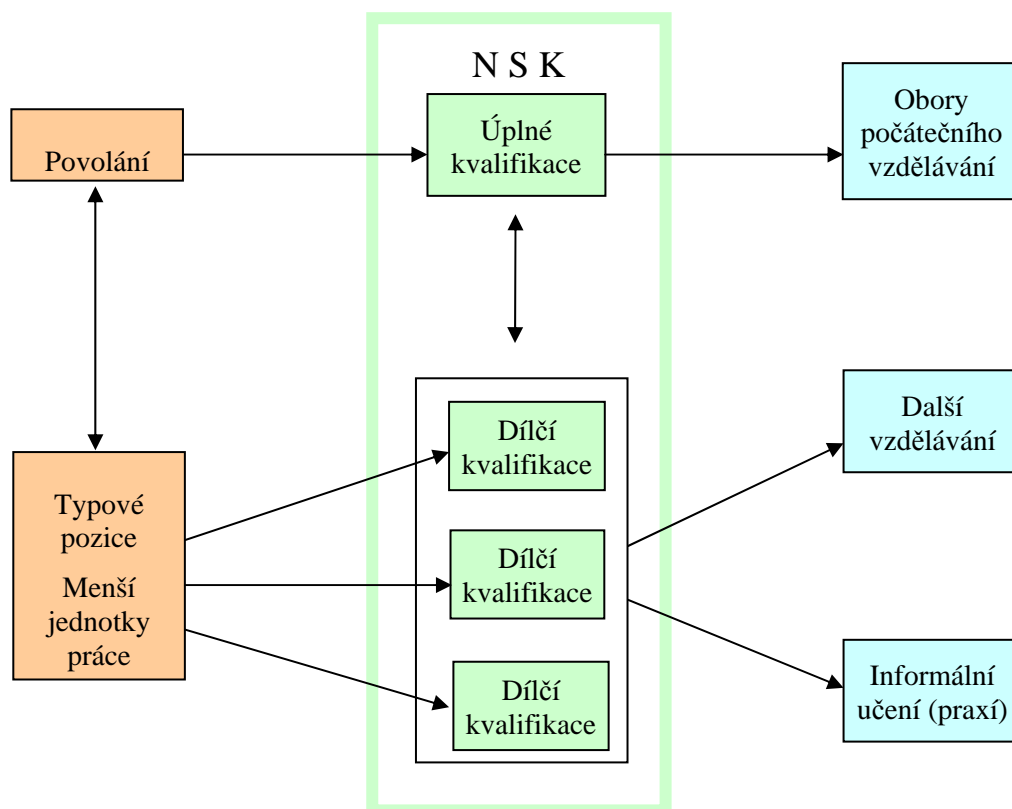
N S K

Povolání

Úplné kvalifikace

Obory počátečního vzdělávání

Typové pozice

Menší jednotky práce

Dílčí kvalifikace

Dílčí kvalifikace

Dílčí kvalifikace

Další vzdělávání

Informální učení (praxí)